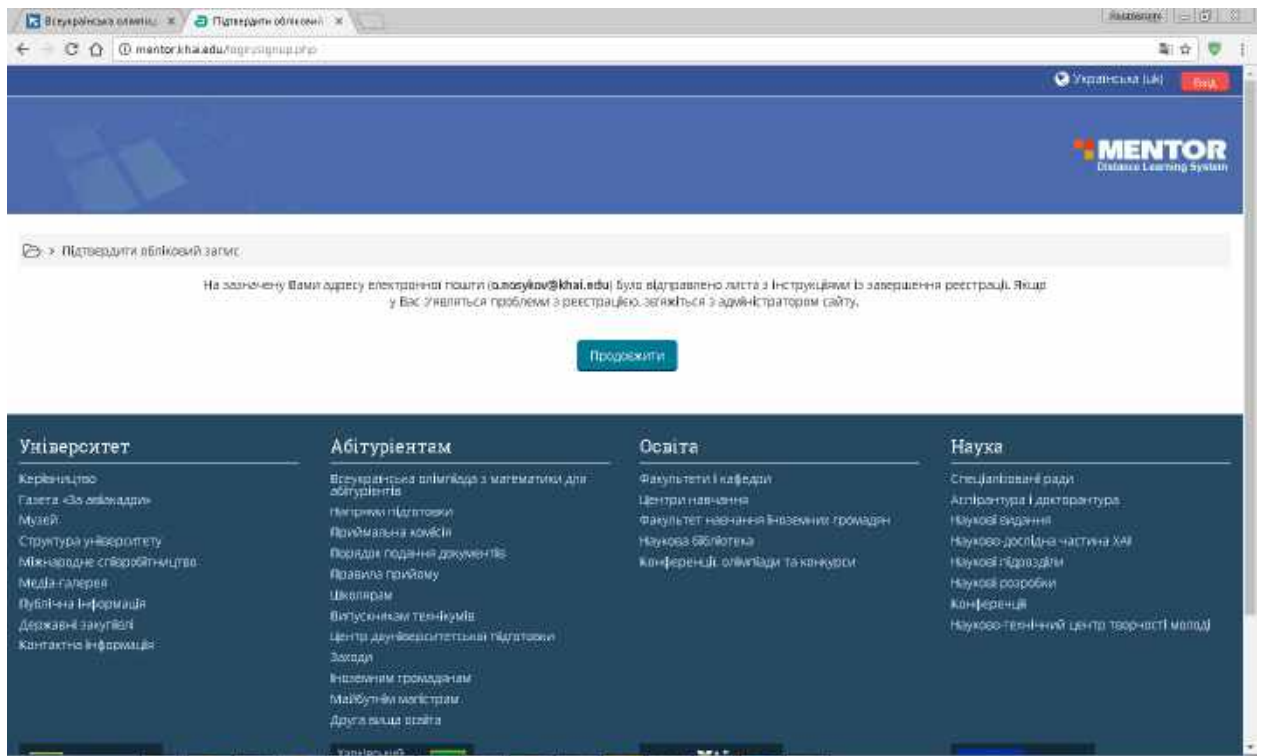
Всеукраїнська олімпі... × Підтвердити обліковий... ×

mentor.khai.edu/login/signup.php

Українська (uk) Вхід

MENTOR
Distance Learning System

› Підтвердити обліковий запис

На зазначену Вами адресу електронної пошти (o.nosykov@khai.edu) було відправлено листа з інструкціями із завершення реєстрації. Якщо у Вас з'являться проблеми з реєстрацією, зв'яжіться з адміністратором сайту.

Продовжити

Університет
Керівництво
Газета «За авіакадри»
Музей
Структура університету
Міжнародне співробітництво
Медіа-галерея
Публічна інформація
Державні закупівлі
Контактна інформація

Абітурієнтам
Всеукраїнська олімпіада з математики для абітурієнтів
Напрями підготовки
Приймальна комісія
Порядок подання документів
Правила прийому
Школярам
Випускникам технікумів
Центр довишівської підготовки
Заходи
Іноземним громадянам
Майбутнім магістрам
Друга вища освіта

Освіта
Факультети і кафедри
Центри навчання
Факультет навчання іноземних громадян
Наукова бібліотека
Конференції, олімпіади та конкурси

Наука
Спеціалізовані ради
Аспірантура і докторантура
Наукові видання
Науково-дослідна частина ХАІ
Наукові підрозділи
Наукові розробки
Конференції
Науково-технічний центр творчості молоді

Український